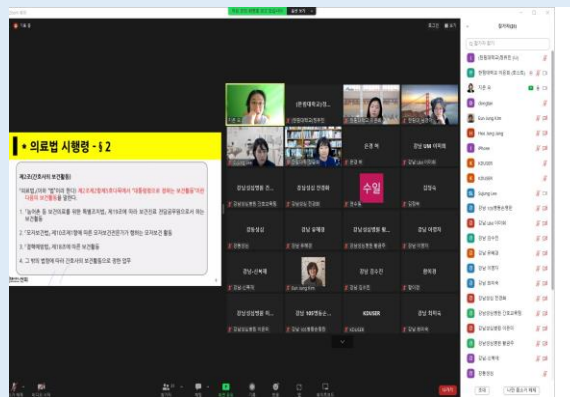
• 의료법 시행령 - § 2

제2조(간호사의 보건활동)

「의료법」(이하 "법"이라 한다) 제2조제2항제5호다목에서 "대통령령으로 정하는 보건활동"이란 다음의 보건활동을 말한다.

1. 「농어촌 등 보건의료를 위한 특별조치법」 제19조에 따라 보건진료 전담공무원으로서 하는 보건활동

2. 「모자보건법」 제10조제1항에 따른 모자보건요원이 행하는 모자보건 활동

3. 「결핵예방법」 제18조에 따른 보건활동

4. 그 밖의 법령에 따라 간호사의 보건활동으로 정한 업무

수일

참가자(60)

KOUSER

iPhone

KOUSER